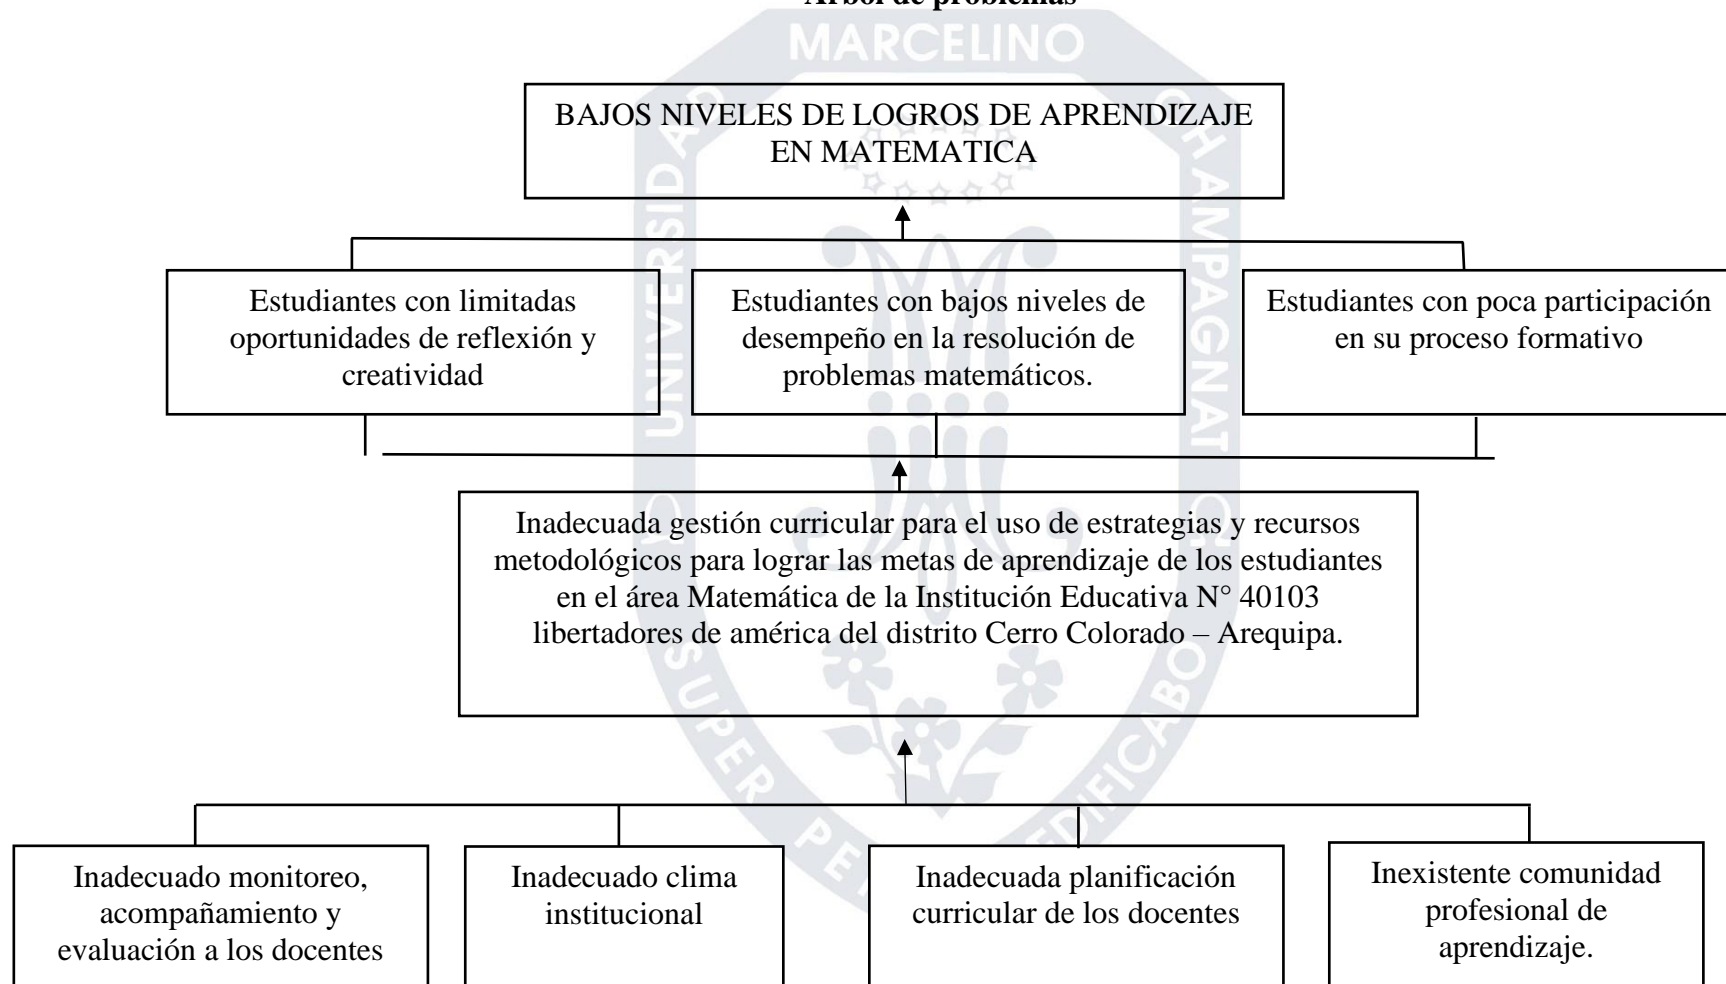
Árbol de problemas

MARCELINO

BAJOS NIVELES DE LOGROS DE APRENDIZAJE EN MATEMATICA

Estudiantes con limitadas oportunidades de reflexión y creatividad

Estudiantes con bajos niveles de desempeño en la resolución de problemas matemáticos.

Estudiantes con poca participación en su proceso formativo

Inadecuada gestión curricular para el uso de estrategias y recursos metodológicos para lograr las metas de aprendizaje de los estudiantes en el área Matemática de la Institución Educativa N° 40103 libertadores de américa del distrito Cerro Colorado – Arequipa.

Inadecuado monitoreo, acompañamiento y evaluación a los docentes

Inadecuado clima institucional

Inadecuada planificación curricular de los docentes

Inexistente comunidad profesional de aprendizaje.